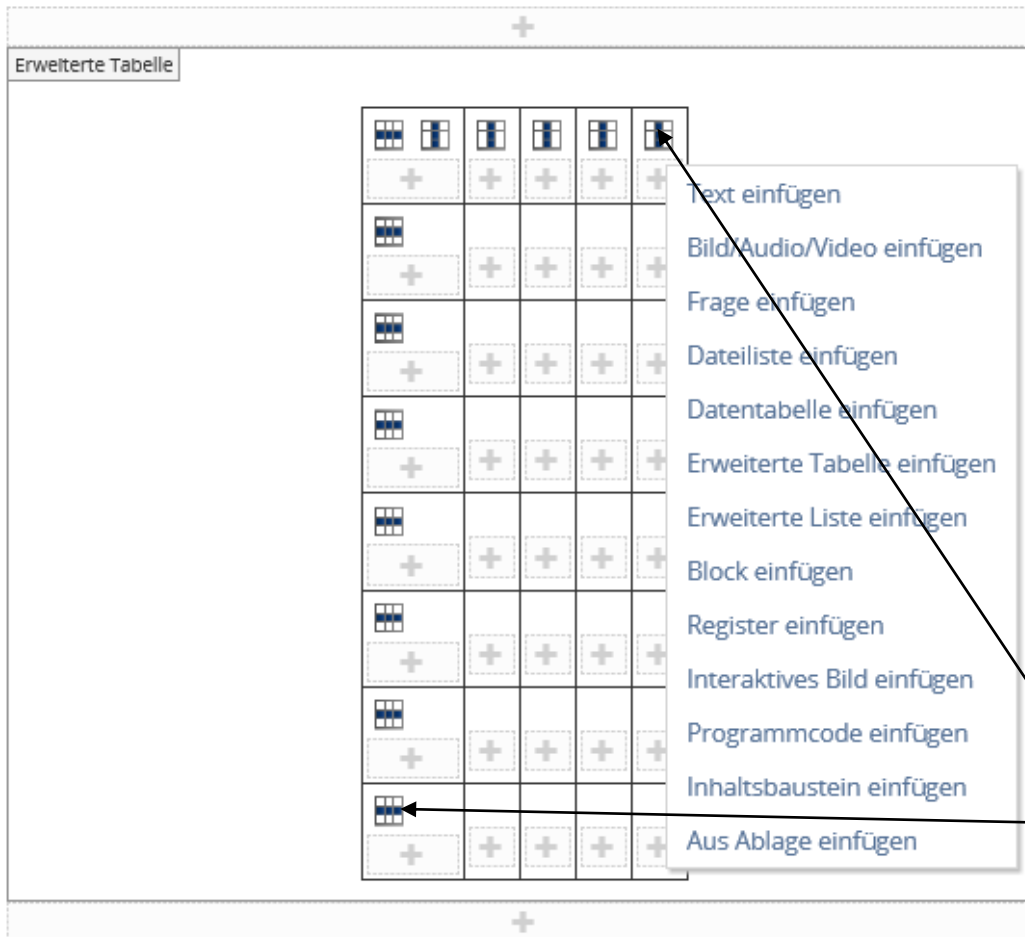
Erweiterte Tabelle

Text einfügen
Bild/Audio/Video einfügen
Frage einfügen
Dateiliste einfügen
Datentabelle einfügen
Erweiterte Tabelle einfügen
Erweiterte Liste einfügen
Block einfügen
Register einfügen
Interaktives Bild einfügen
Programmcode einfügen
Inhaltsbaustein einfügen
Aus Ablage einfügen